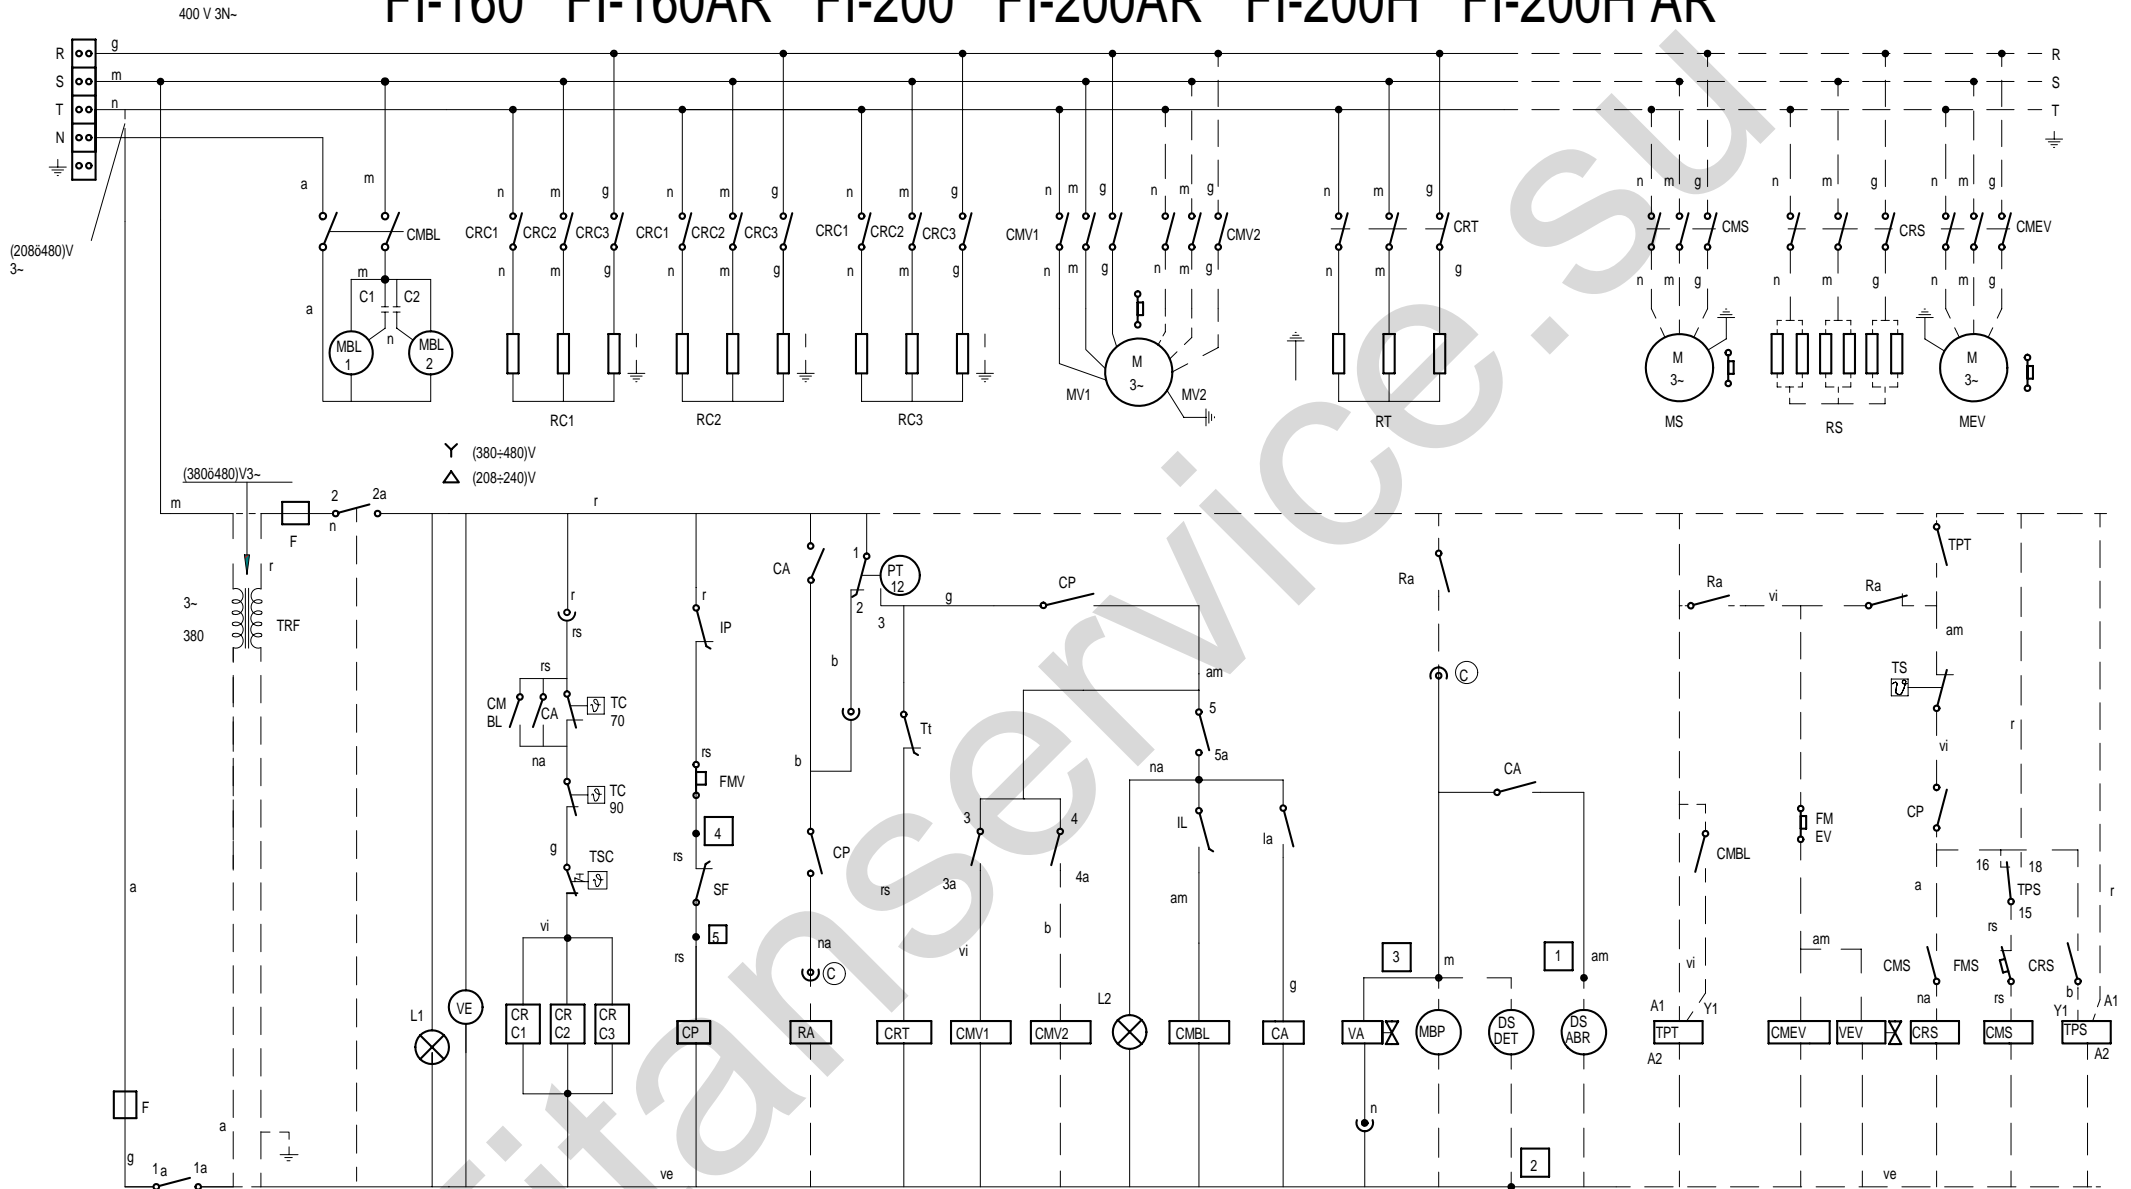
400 V 3N~

FI-160 FI-160AR FI-200 FI-200AR FI-200H FI-200H AR

R S T N

g m n

R S T

(208ó480)V 3~

a m CMBL m C1 C2 a n MBL 1 MBL 2

n m g CRC1 CRC2 CRC3 n m g RC1

n m g CRC1 CRC2 CRC3 n m g RC2

n m g CRC1 CRC2 CRC3 n m g RC3

n m g CMV1 n m g n m g CMV2 n m g M 3~ MV1 MV2

n m g CRT n m g RT

n m g CMS n m g M 3~ MS

n m g CRS n m g RS

n m g CMEV n m g M 3~ MEV

Y (380÷480)V
Δ (208÷240)V

(380ó480)V3~

m F 2 2a n r

3~ 380 r TRF

r rs rs CM BL CA TC 70 na TC 90 g TSC vi CR C1 CR C2 CR C3

r IP rs FMV 4 rs SF 5 rs CP

CA 1 PT 12 2 3 b b CP na C RA

g CP Tt rs CRT am 5 5a 3 4 3a 4a vi b CMV1 CMV2

na IL la am g L2 CMBL CA

Ra C CA 3 m 1 am VA MBP DS DET DS ABR n 2

Ra vi Ra TPT am TS vi r CP CMBL FM EV a 16 18 TPS 15 rs vi am CMS FMS CRS na rs b Y1 A1 A1 Y1 TPT A2 CMEV VEV CRS CMS TPS A2 r

a L1 VE F g 1a 1a a ve ve